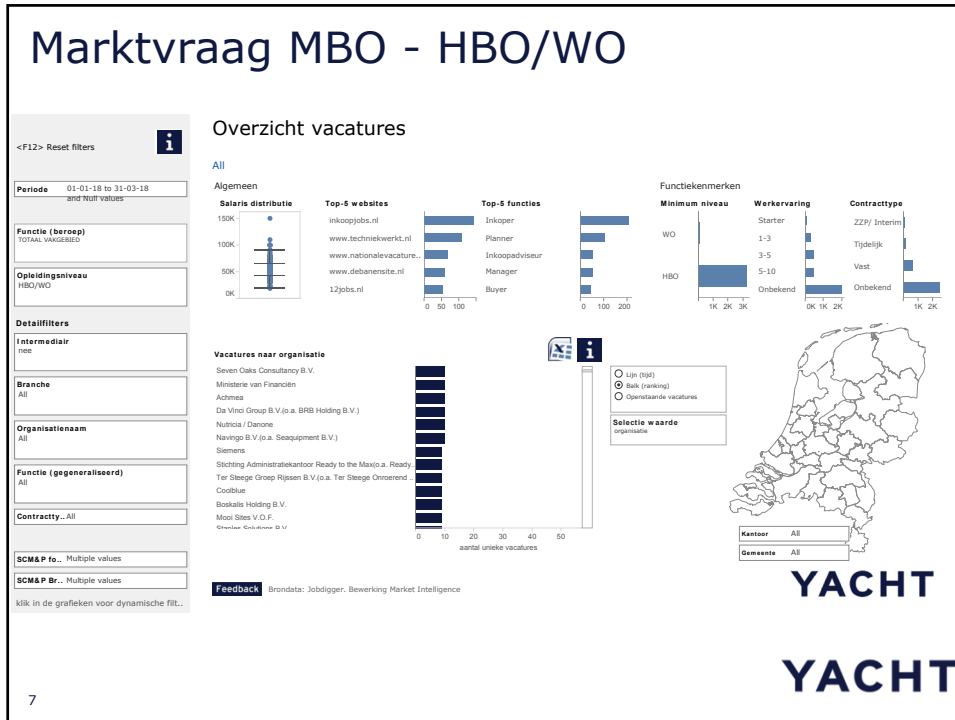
Marktvraag MBO - HBO/WO

<F12> Reset filters

Periode 01-01-18 to 31-03-18 and Null values

Functie (beroep)
TOTAAL VAKGEBIED

Opleidingsniveau
HBO/WO

Detailfilters

Intermediair
nee

Branche
All

Organisatienaam
All

Functie (gegeneraliseerd)
All

Contractty.. All

SCM&P fo.. Multiple values

SCM&P Br.. Multiple values

klik in de grafieken voor dynamische filt..

Overzicht vacatures

All

Algemeen

Salaris distributie

150K
100K
50K
0K

Top-5 websites

inkoopjobs.nl
www.techniekwerkt.nl
www.nationalevacature..
www.debanensite.nl
12jobs.nl

0 50 100

Top-5 functies

Inkoper
Planner
Inkoopadviseur
Manager
Buyer

0 100 200

Functiekenmerken

Minimum niveau

WO
HBO

1K 2K 3K

Werkervaring

Starter
1-3
3-5
5-10
Onbekend

0K 1K 2K

Contracttype

ZZP/ Interim
Tijdelijk
Vast
Onbekend

1K 2K

Vacatures naar organisatie

Seven Oaks Consultancy B.V.
Ministerie van Financiën
Achmea
Da Vinci Group B.V.(o.a. BRB Holding B.V.)
Nutricia / Danone
Navingo B.V.(o.a. Seaquipment B.V.)
Siemens
Stichting Administratiekantoor Ready to the Max(o.a. Ready..
Ter Steege Groep Rijssen B.V.(o.a. Ter Steege Onroerend ..
Coolblue
Boskalis Holding B.V.
Mooi Sites V.O.F.
Staples Solutions B.V.

0 10 20 30 40 50
aantal unieke vacatures

Lijn (tijd)
Balk (ranking)
Openstaande vacatures

Selectie waarde
organisatie

Kantoor All
Gemeente All

YACHT

Feedback Brondata: Jobdigger. Bewerking Market Intelligence

YACHT

7